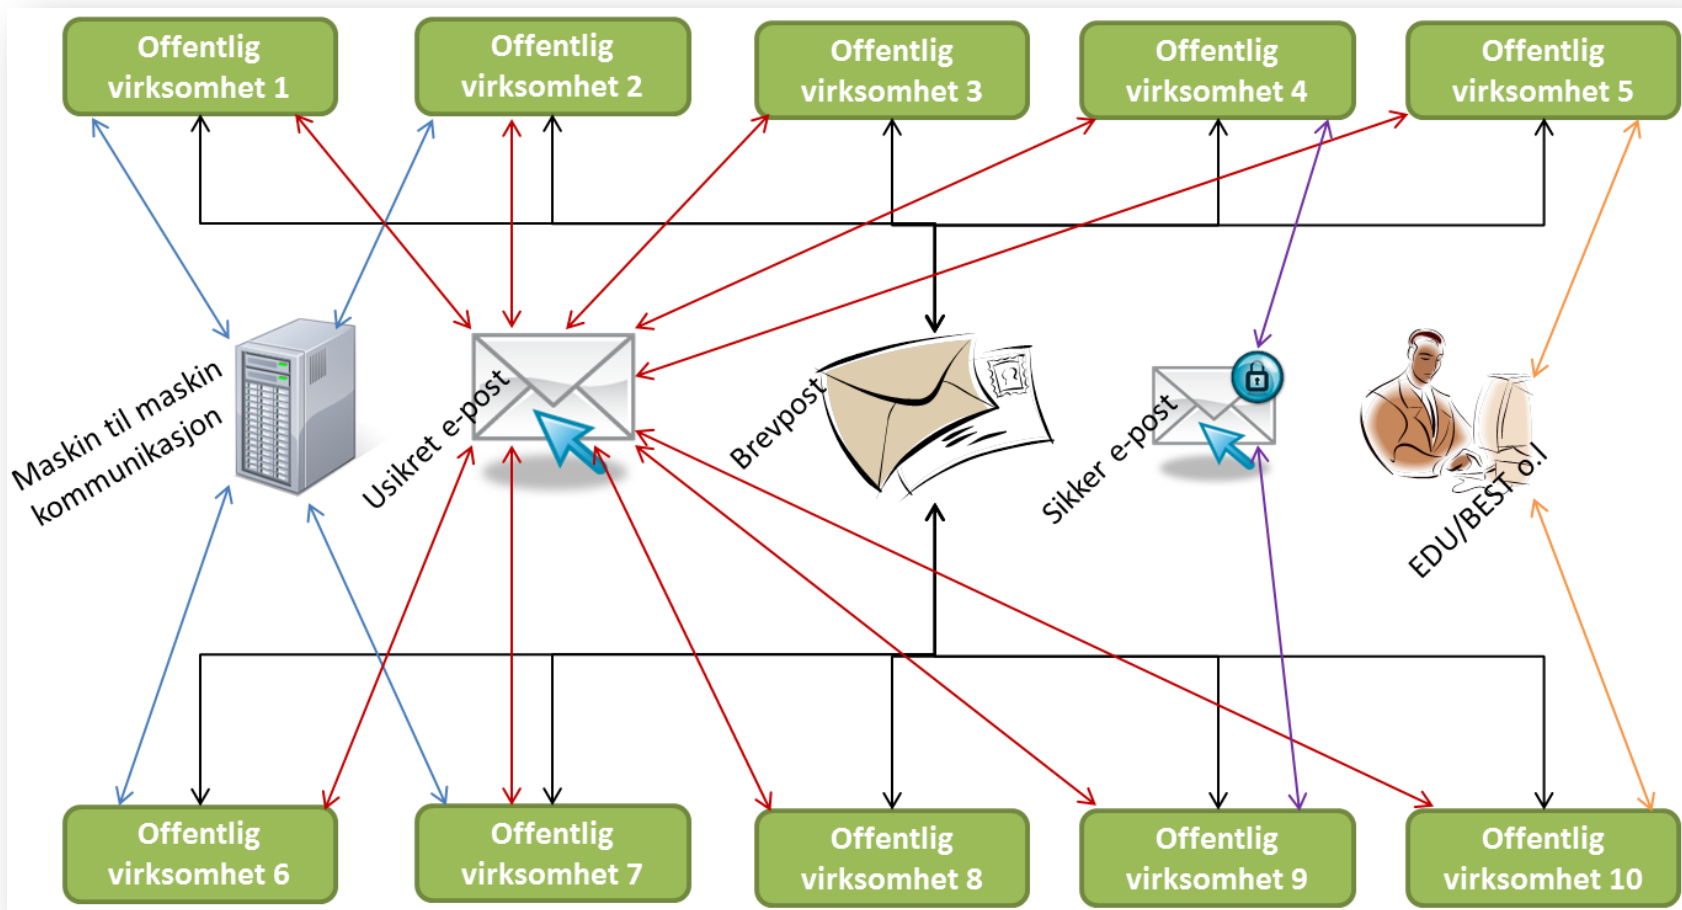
Offentlig virksomhet 1

Offentlig virksomhet 2

Offentlig virksomhet 3

Offentlig virksomhet 4

Offentlig virksomhet 5

Maskin til maskin kommunikasjon

Usikret e-post

Brevpost

Sikker e-post

EDU/BEST o.l

Offentlig virksomhet 6

Offentlig virksomhet 7

Offentlig virksomhet 8

Offentlig virksomhet 9

Offentlig virksomhet 10